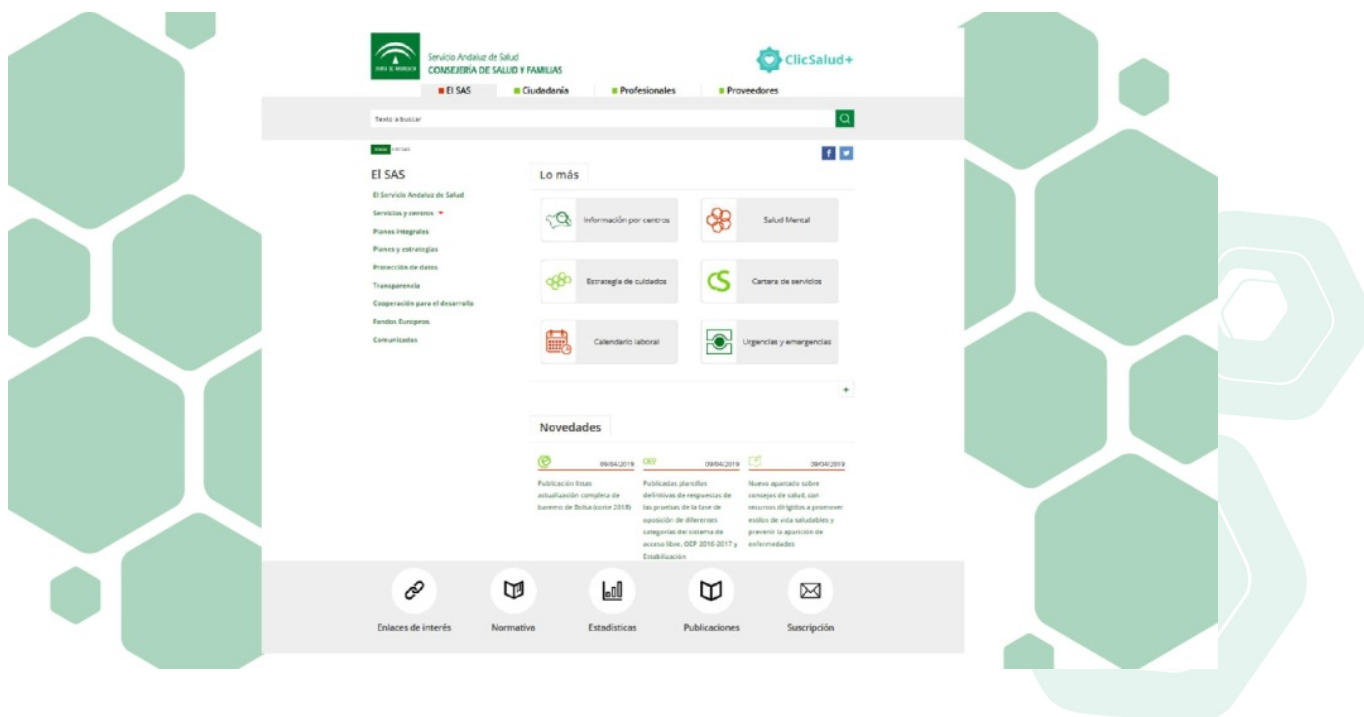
JUNTA DE ANDALUCIA

Servicio Andaluz de Salud
CONSEJERÍA DE SALUD Y FAMILIAS

ClicSalud+

El SAS   Ciudadanía   Profesionales   Proveedores

Texto a buscar

Inicio > El SAS

El SAS

El Servicio Andaluz de Salud
Servicios y centros
Planes integrales
Planes y estrategias
Protección de datos
Transparencia
Cooperación para el desarrollo
Fondos Europeos
Comunicados

Lo más

Información por centros
Salud Mental
Estrategia de cuidados
Cartera de servicios
Calendario laboral
Urgencias y emergencias

+

Novedades

09/04/2019
Publicación listas actualización completa de baremo de Bolsa (corte 2018)

OEP
09/04/2019
Publicadas plantillas definitivas de respuestas de las pruebas de la fase de oposición de diferentes categorías del sistema de acceso libre, OEP 2016-2017 y Estabilización

09/04/2019
Nuevo apartado sobre consejos de salud, con recursos dirigidos a promover estilos de vida saludables y prevenir la aparición de enfermedades

Enlaces de interés   Normativa   Estadísticas   Publicaciones   Suscripción